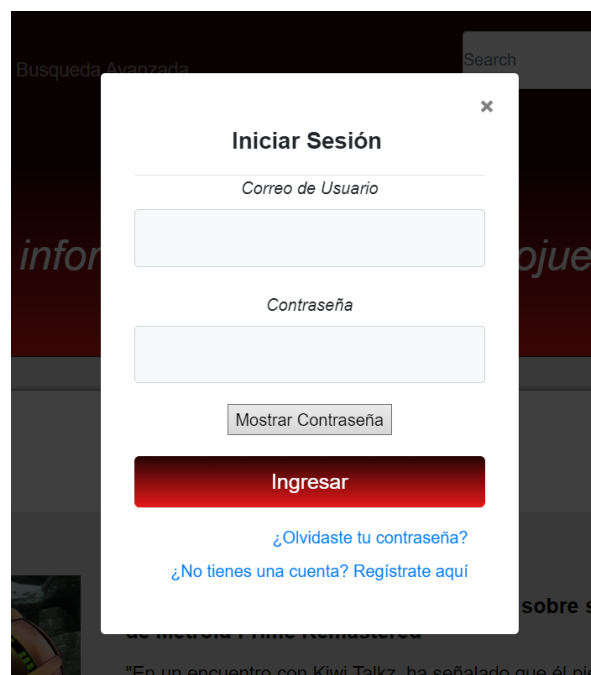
Busqueda Avanzada

Search

×

Iniciar Sesión

Correo de Usuario

Contraseña

Mostrar Contraseña

Ingresar

¿Olvidaste tu contraseña?

¿No tienes una cuenta? Regístrate aquí

infor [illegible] ojue

sobre s

de Metroid Prime Remastered

"En un encuentro con Kiwi Talkz, ha señalado que él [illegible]